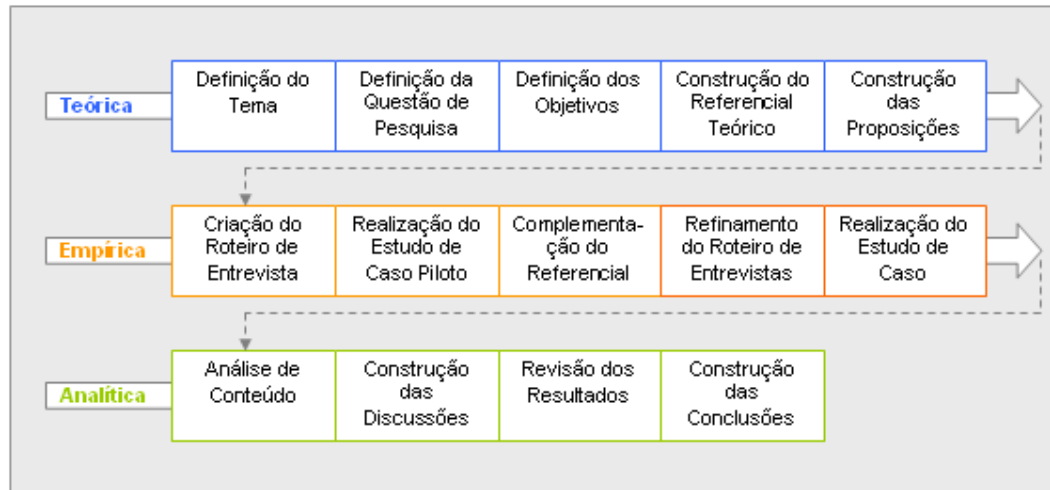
Teórica

| Definição do Tema | Definição da Questão de Pesquisa | Definição dos Objetivos | Construção do Referencial Teórico | Construção das Proposições |
|---|---|---|---|---|

Empírica

| Criação do Roteiro de Entrevista | Realização do Estudo de Caso Piloto | Complementação do Referencial | Refinamento do Roteiro de Entrevistas | Realização do Estudo de Caso |
|---|---|---|---|---|

Analítica

| Análise de Conteúdo | Construção das Discussões | Revisão dos Resultados | Construção das Conclusões |
|---|---|---|---|